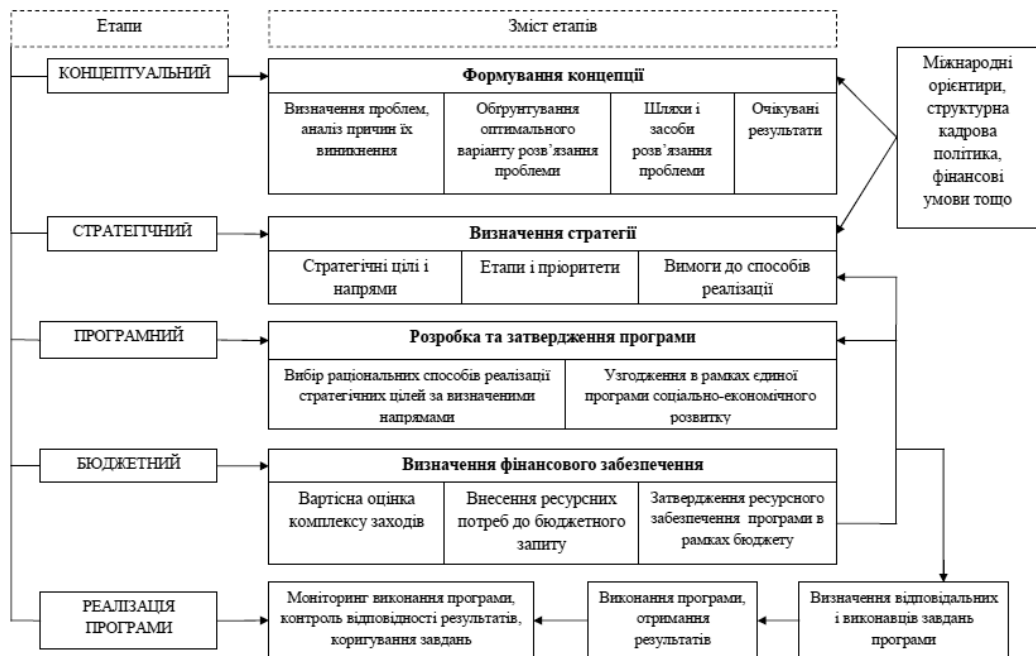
Етапи

Зміст етапів

КОНЦЕПТУАЛЬНИЙ

Формування концепції

Визначення проблем, аналіз причин їх виникнення

Обґрунтування оптимального варіанту розв'язання проблеми

Шляхи і засоби розв'язання проблеми

Очікувані результати

Міжнародні орієнтири, структурна кадрова політика, фінансові умови тощо

СТРАТЕГІЧНИЙ

Визначення стратегії

Стратегічні цілі і напрями

Етапи і пріоритети

Вимоги до способів реалізації

ПРОГРАМНИЙ

Розробка та затвердження програми

Вибір раціональних способів реалізації стратегічних цілей за визначеними напрямами

Узгодження в рамках єдиної програми соціально-економічного розвитку

БЮДЖЕТНИЙ

Визначення фінансового забезпечення

Вартісна оцінка комплексу заходів

Внесення ресурсних потреб до бюджетного запиту

Затвердження ресурсного забезпечення програми в рамках бюджету

РЕАЛІЗАЦІЯ ПРОГРАМИ

Моніторинг виконання програми, контроль відповідності результатів, коригування завдань

Виконання програми, отримання результатів

Визначення відповідальних і виконавців завдань програми